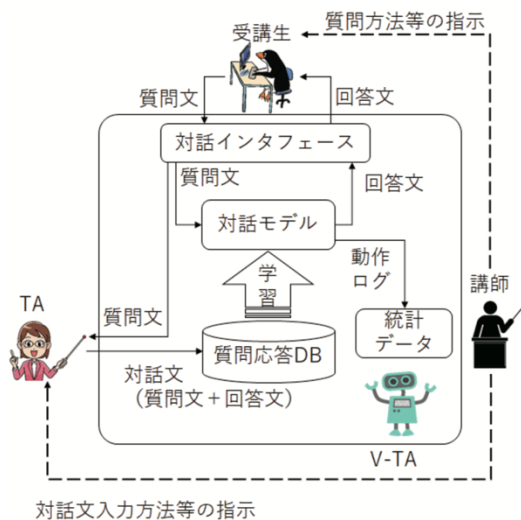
質問方法等の指示

受講生

質問文

回答文

対話インタフェース

質問文

回答文

対話モデル

学習

動作ログ

TA

質問文

質問応答DB

統計データ

講師

対話文
（質問文＋回答文）

V-TA

対話文入力方法等の指示